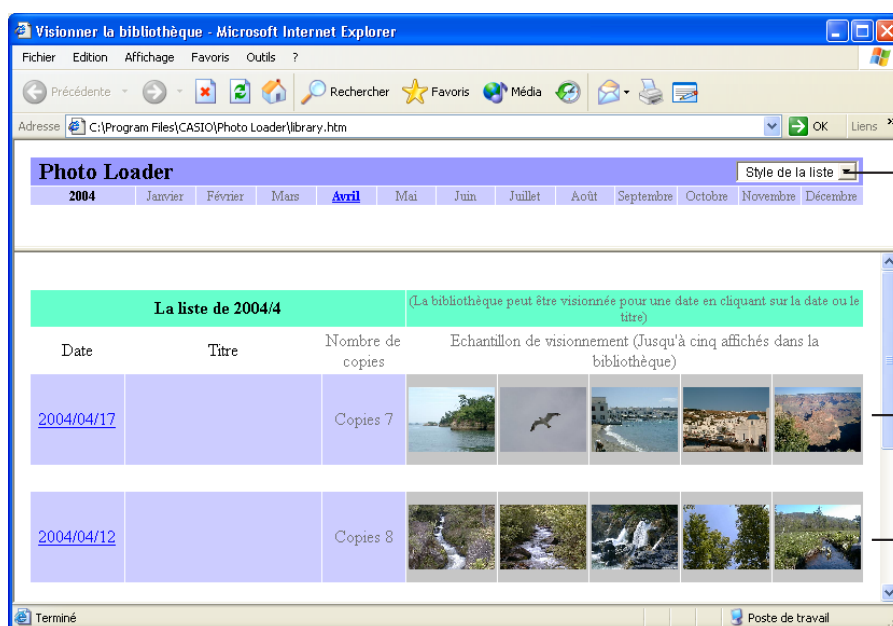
Visionner la bibliothèque - Microsoft Internet Explorer

Fichier Edition Affichage Favoris Outils ?

Précédente Rechercher Favoris Média

Adresse C:\Program Files\CASIO\Photo Loader\library.htm OK Liens

Photo Loader

Style de la liste

| 2004 | Janvier | Février | Mars | Avril | Mai | Juin | Juillet | Août | Septembre | Octobre | Novembre | Décembre |
|---|---|---|---|---|---|---|---|---|---|---|---|---|

| La liste de 2004/4 | | | (La bibliothèque peut être visionnée pour une date en cliquant sur la date ou le titre) |
|---|---|---|---|
| Date | Titre | Nombre de copies | Echantillon de visionnement (Jusqu'à cinq affichés dans la bibliothèque) |
| 2004/04/17 | | Copies 7 | |
| 2004/04/12 | | Copies 8 | |

Terminé Poste de travail